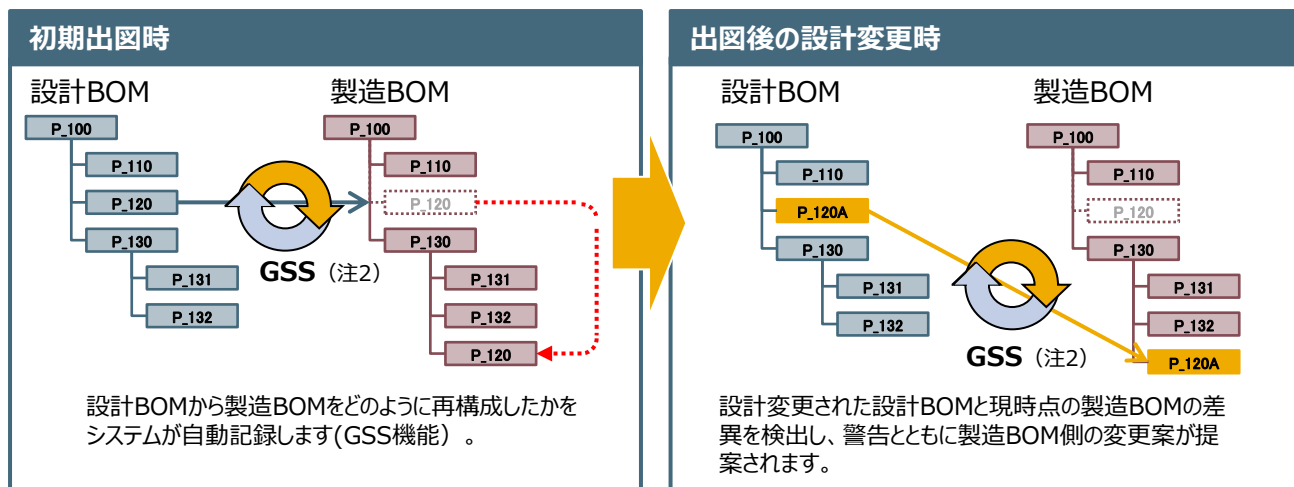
初期出図時

設計BOM

P_100
P_110
P_120
P_130
P_131
P_132

製造BOM

P_100
P_110
P_120
P_130
P_131
P_132
P_120

GSS（注2）

設計BOMから製造BOMをどのように再構成したかをシステムが自動記録します(GSS機能）。

出図後の設計変更時

設計BOM

P_100
P_110
P_120A
P_130
P_131
P_132

製造BOM

P_100
P_110
P_120
P_130
P_131
P_132
P_120A

GSS（注2）

設計変更された設計BOMと現時点の製造BOMの差異を検出し、警告とともに製造BOM側の変更案が提案されます。